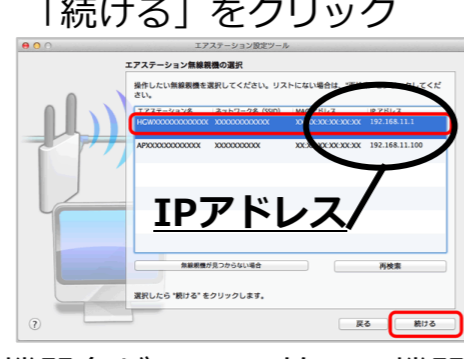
「続ける」をクリック

エアステーション設定ツール

エアステーション無線親機の選択

操作したい無線親機を選択してください。リストにない場合は、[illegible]してください。

| エアステーション名 | ネットワーク名 (SSID) | MACアドレス | IPアドレス |
|---|---|---|---|
| HGWXXXXXXXXXXXX | XXXXXXXXXXXX | XX:XX:XX:XX:XX:XX | 192.168.11.1 |
| APXXXXXXXXXXXX | XXXXXXXXXX | XX:XX:XX:XX:XX:XX | 192.168.11.100 |

IPアドレス

無線親機が見つからない場合

再検索

選択したら "続ける" をクリックします。

?

戻る

続ける